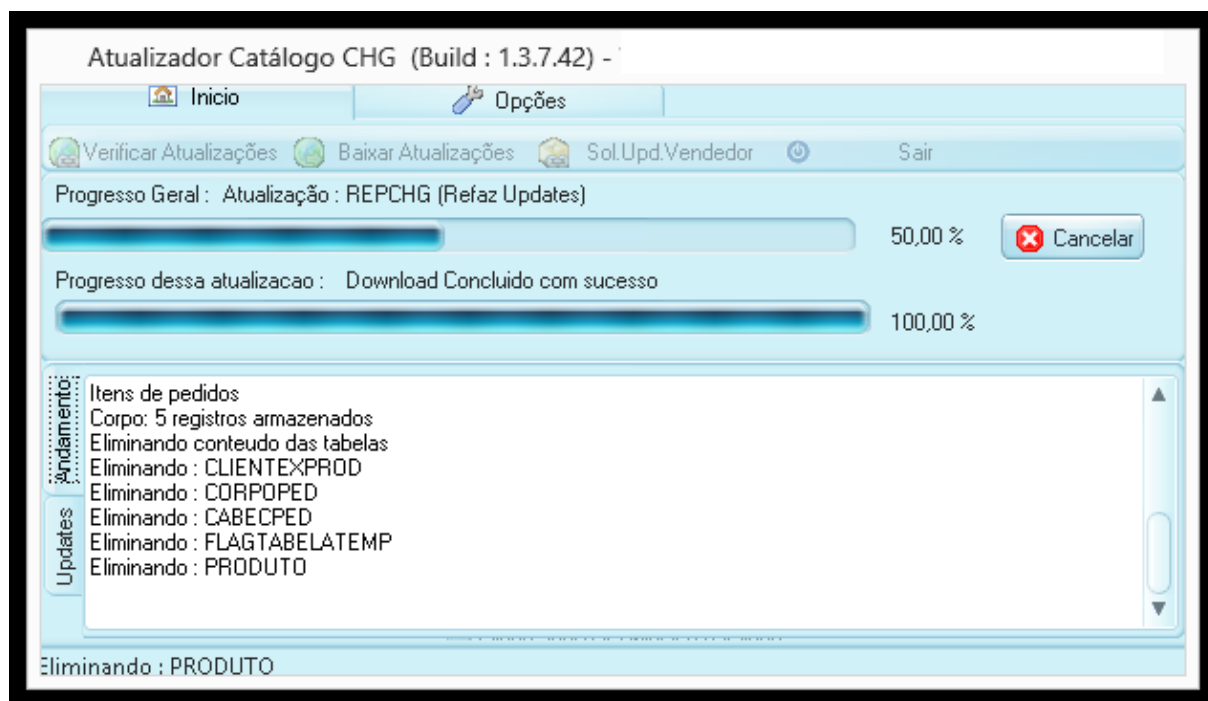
Atualizador Catálogo CHG (Build : 1.3.7.42) -

Inicio

Opções

Verificar Atualizações Baixar Atualizações Sol.Upd.Vendedor Sair

Progresso Geral : Atualização : REPCHG (Refaz Updates)

50,00 %

Cancelar

Progresso dessa atualizacao : Download Concluido com sucesso

100,00 %

Andamento

Updates

Itens de pedidos
Corpo: 5 registros armazenados
Eliminando conteudo das tabelas
Eliminando : CLIENTEXPROD
Eliminando : CORPOPED
Eliminando : CABECPED
Eliminando : FLAGTABELATEMP
Eliminando : PRODUTO

Eliminando : PRODUTO